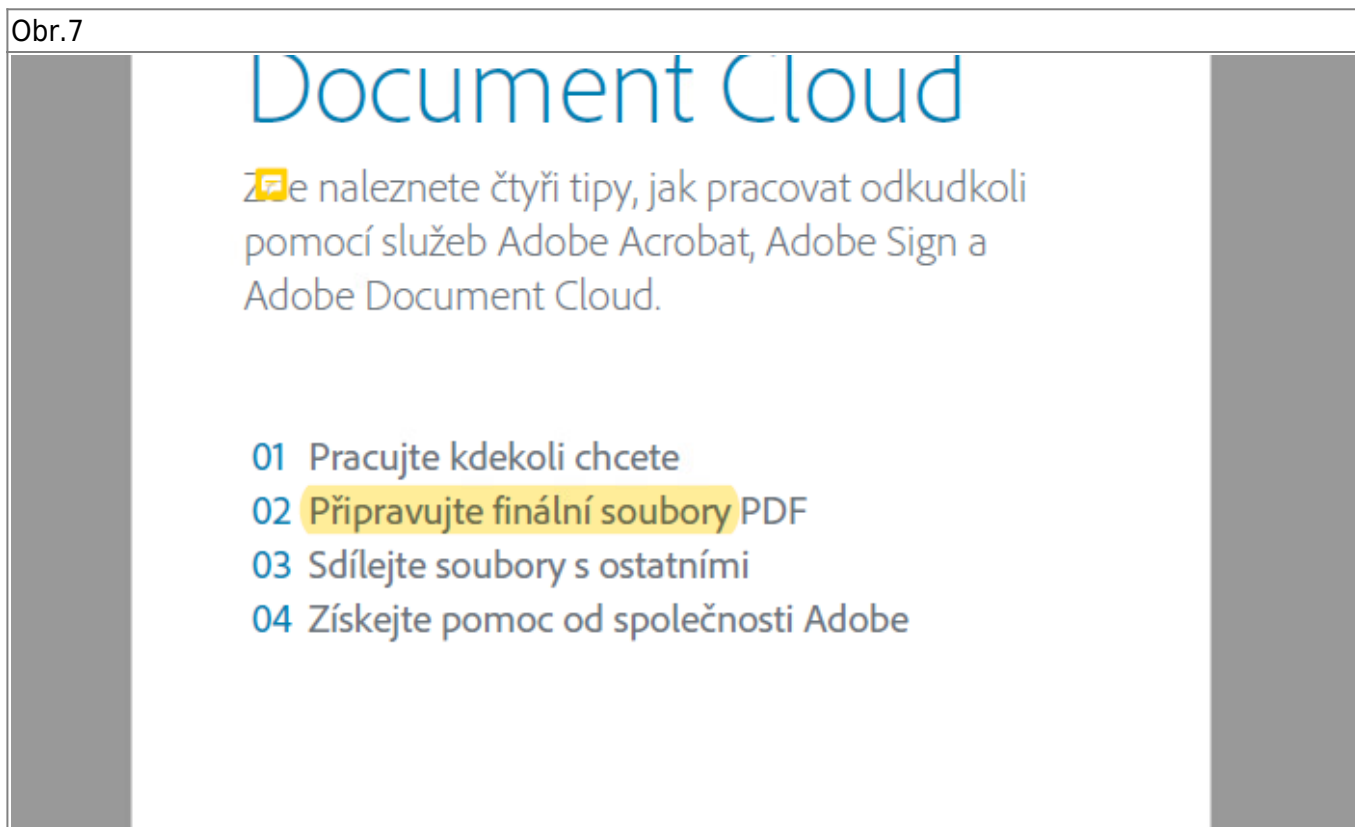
Obr.7

Document Cloud

Z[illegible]e naleznete čtyři tipy, jak pracovat odkudkoli pomocí služeb Adobe Acrobat, Adobe Sign a Adobe Document Cloud.

01 Pracujte kdekoli chcete
02 Připravujte finální soubory PDF
03 Sdílejte soubory s ostatními
04 Získejte pomoc od společnosti Adobe